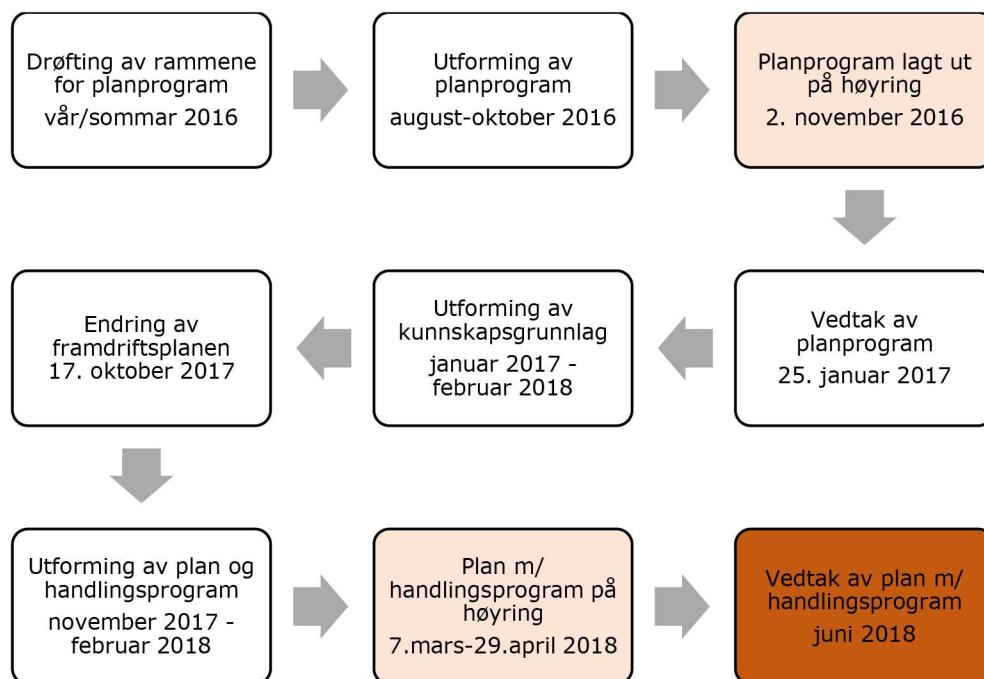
Drøfting av rammene for planprogram
vår/sommar 2016

Utforming av planprogram
august-oktober 2016

Planprogram lagt ut på høyring
2. november 2016

Vedtak av planprogram
25. januar 2017

Utforming av kunnskapsgrunnlag
januar 2017 - februar 2018

Endring av framdriftsplanen
17. oktober 2017

Utforming av plan og handlingsprogram
november 2017 - februar 2018

Plan m/ handlingsprogram på høyring
7.mars-29.april 2018

Vedtak av plan m/ handlingsprogram
juni 2018